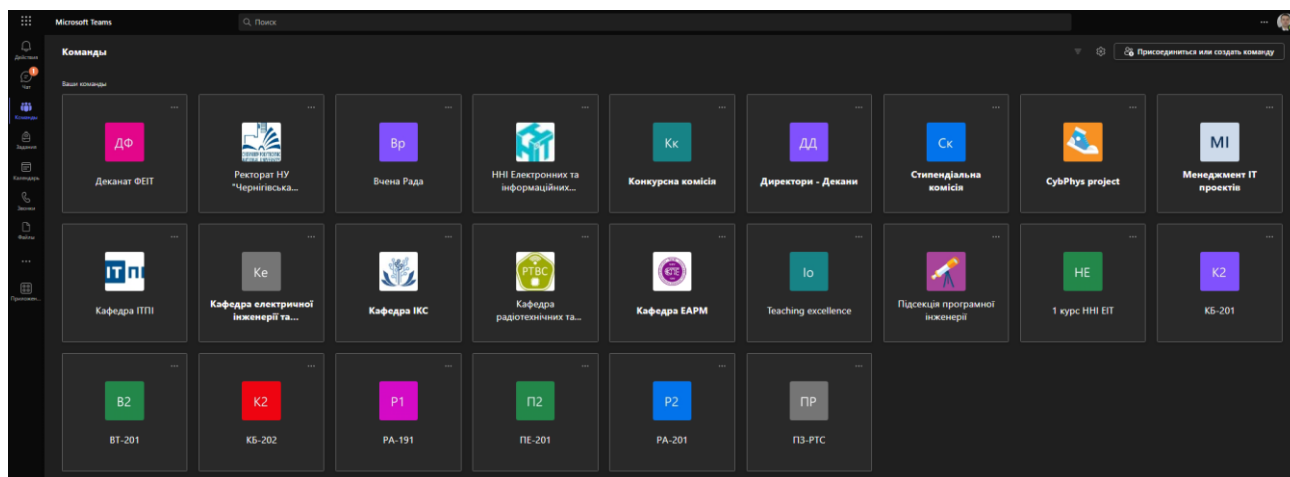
Microsoft Teams

Поиск

Действия

Чат

Команды

Задания

Календарь

Звонки

Файлы

Приложен...

Команды

Присоединиться или создать команду

Ваши команды

ДФ
Деканат ФЕІТ

Ректорат НУ "Чернігівська...

Вр
Вчена Рада

ННІ Електронних та інформаційних...

Кк
Конкурсна комісія

ДД
Директори - Декани

Ск
Стипендіальна комісія

CybPhys project

МІ
Менеджмент ІТ проектів

ІТПІ
Кафедра ІТПІ

Ке
Кафедра електричної інженерії та...

Кафедра ІКС

РТВС
Кафедра радіотехнічних та...

ЕАРМ
Кафедра ЕАРМ

Io
Teaching excellence

Підсекція програмної інженерії

НЕ
1 курс ННІ ЕІТ

К2
КБ-201

В2
ВТ-201

К2
КБ-202

Р1
РА-191

П2
ПЕ-201

Р2
РА-201

ПР
ПЗ-РТС